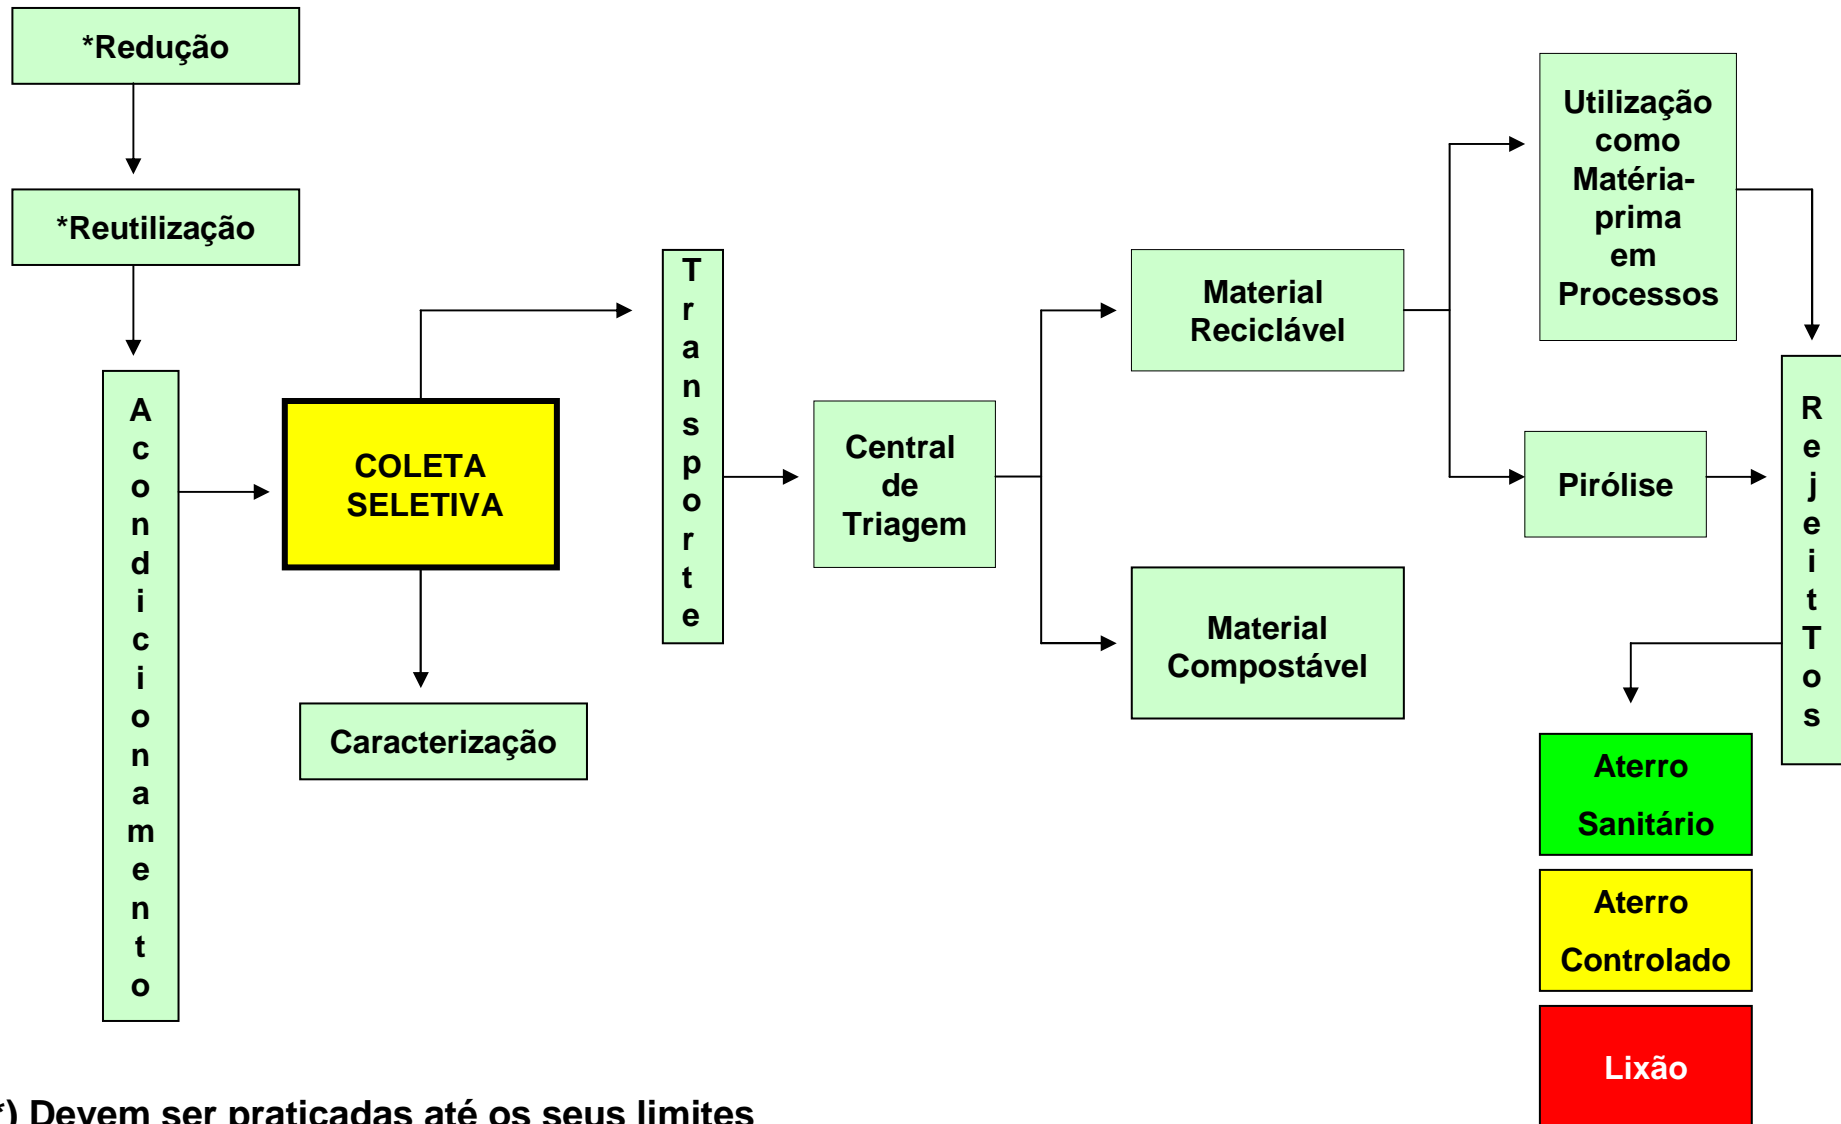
*Redução

*Reutilização

Acondicionamento

COLETA SELETIVA

Caracterização

Transporte

Central de Triagem

Material Reciclável

Material Compostável

Utilização como Matéria-prima em Processos

Pirólise

RejeiTos

Aterro Sanitário

Aterro Controlado

Lixão

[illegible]) Devem ser praticadas até os seus limites